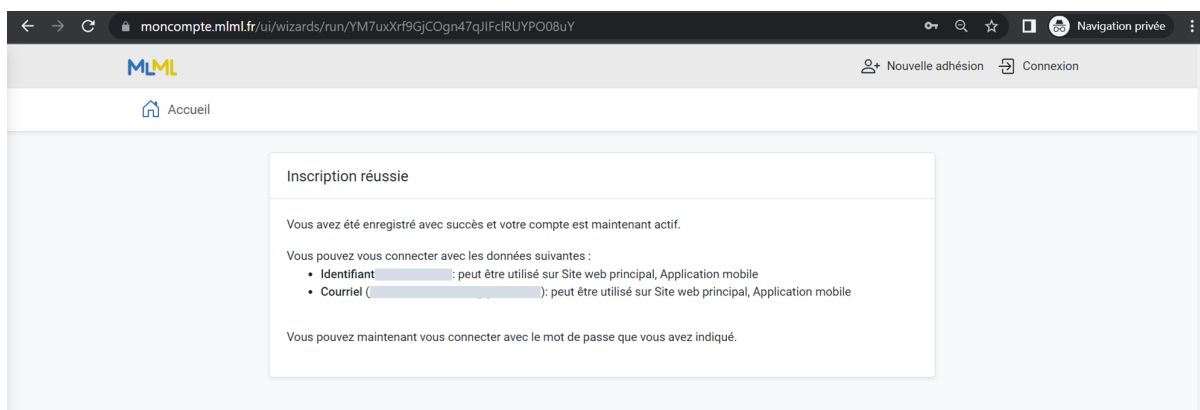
moncompte.mlml.fr/ui/wizards/run/YM7uxXrf9GjCOgn47qJlFclRUYPO08uY

Navigation privée

MLML

Nouvelle adhésion Connexion

Accueil

Inscription réussie

Vous avez été enregistré avec succès et votre compte est maintenant actif.

Vous pouvez vous connecter avec les données suivantes :

- **Identifiant** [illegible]: peut être utilisé sur Site web principal, Application mobile
- **Courriel** ([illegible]): peut être utilisé sur Site web principal, Application mobile

Vous pouvez maintenant vous connecter avec le mot de passe que vous avez indiqué.